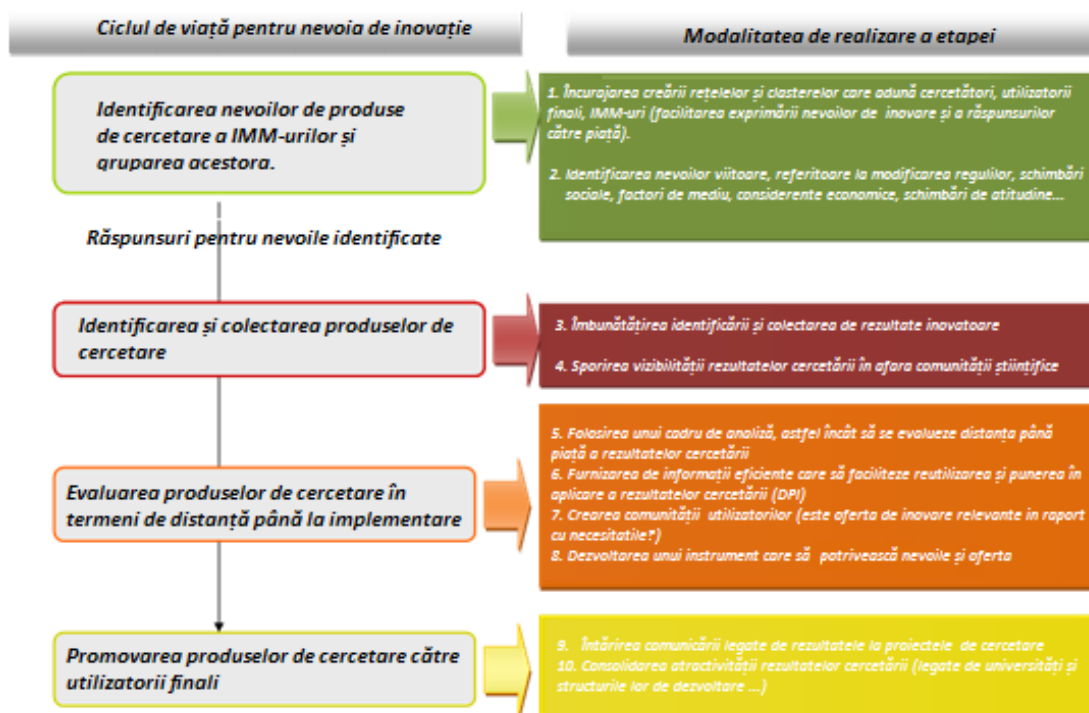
Ciclul de viață pentru nevoia de inovație

Modalitatea de realizare a etapei

Identificarea nevoilor de produse de cercetare a IMM-urilor și gruparea acestora.

1. Încurajarea creării rețelelor și clasterelor care adună cercetători, utilizatorii finali, IMM-uri (facilitarea exprimării nevoilor de inovare și a răspunsurilor către piață).

2. Identificarea nevoilor viitoare, referitoare la modificarea regulilor, schimbări sociale, factori de mediu, considerente economice, schimbări de atitudine...

Răspunsuri pentru nevoile identificate

Identificarea și colectarea produselor de cercetare

3. Îmbunătățirea identificării și colectarea de rezultate inovatoare

4. Sporirea vizibilității rezultatelor cercetării în afara comunității științifice

Evaluarea produselor de cercetare în termeni de distanță până la implementare

5. Folosirea unui cadru de analiză, astfel încât să se evalueze distanța până piață a rezultatelor cercetării
6. Furnizarea de informații eficiente care să faciliteze reutilizarea și punerea în aplicare a rezultatelor cercetării (DPI)
7. Crearea comunității utilizatorilor (este oferta de inovare relevante în raport cu necesitatile?)
8. Dezvoltarea unui instrument care să potrivească nevoile și oferta

Promovarea produselor de cercetare către utilizatorii finali

9. Întărirea comunicării legate de rezultatele la proiectele de cercetare
10. Consolidarea atractivității rezultatelor cercetării (legate de universități și structurile lor de dezvoltare ...)